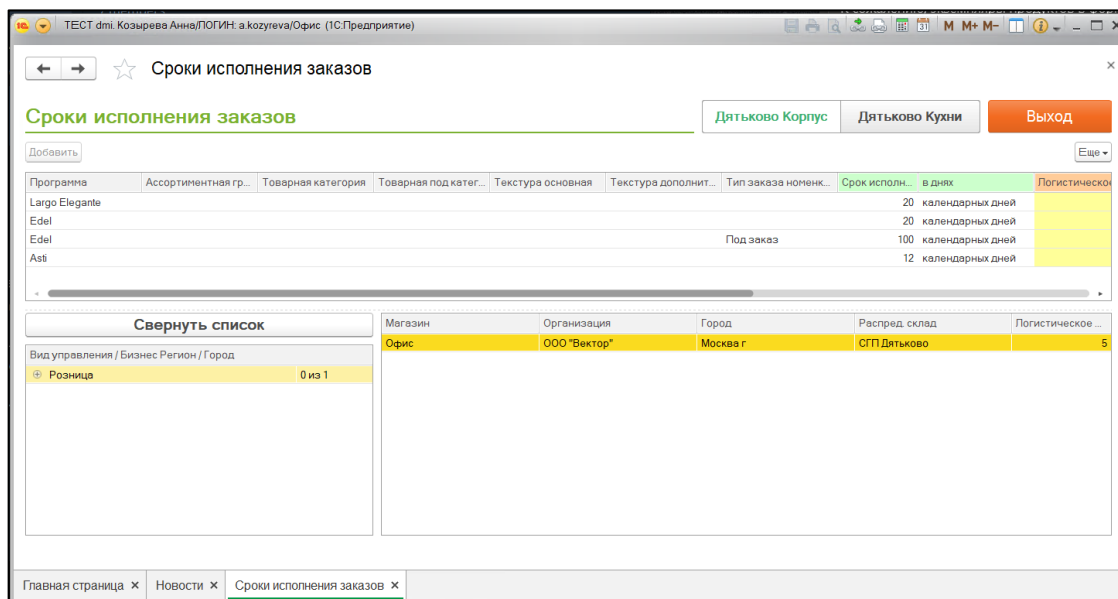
ТЕСТ dmi. Козырева Анна/ЛОГИН: a.kozyreva/Офис (1С:Предприятие)

M M+ M-

Сроки исполнения заказов

Сроки исполнения заказов

Дятьково Корпус

Дятьково Кухни

Выход

Добавить

Еще

| Программа | Ассортиментная гр... | Товарная категория | Товарная под катег... | Текстура основная | Текстура дополнит... | Тип заказа номенк... | Срок исполн... | в днях | Логистическое |
|---|---|---|---|---|---|---|---|---|---|
| Largo Elegante | | | | | | | 20 | календарных дней | |
| Edel | | | | | | | 20 | календарных дней | |
| Edel | | | | | | Под заказ | 100 | календарных дней | |
| Asti | | | | | | | 12 | календарных дней | |

Свернуть список

Вид управления / Бизнес Регион / Город

Розница 0 из 1

| Магазин | Организация | Город | Распред. склад | Логистическое ... |
|---|---|---|---|---|
| Офис | ООО "Вектор" | Москва г | СГП Дятьково | 5 |

Главная страница × Новости × Сроки исполнения заказов ×